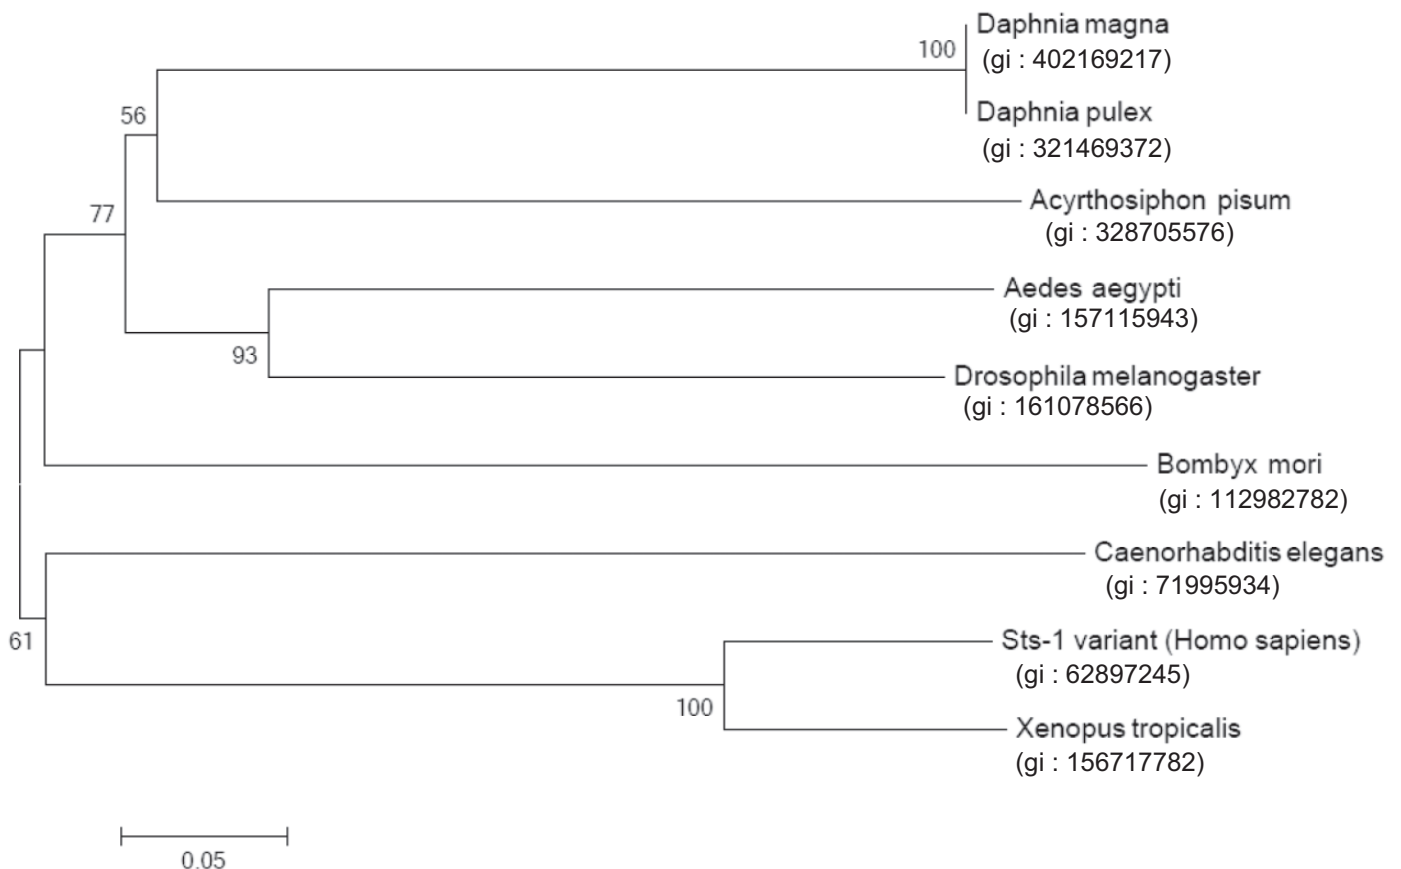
100
Daphnia magna
(gi : 402169217)

Daphnia pulex
(gi : 321469372)

56

Acyrthosiphon pisum
(gi : 328705576)

77

Aedes aegypti
(gi : 157115943)

93

Drosophila melanogaster
(gi : 161078566)

Bombyx mori
(gi : 112982782)

Caenorhabditis elegans
(gi : 71995934)

61

Sts-1 variant (Homo sapiens)
(gi : 62897245)

100

Xenopus tropicalis
(gi : 156717782)

0.05